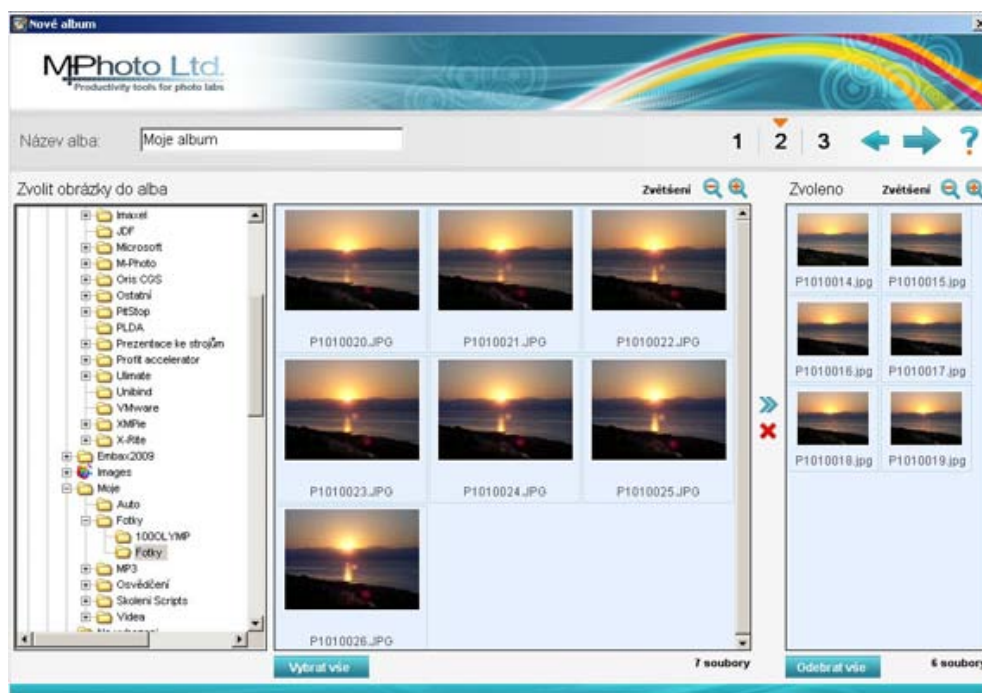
Nové album

MPhoto Ltd.
Productivity tools for photo labs

Název alba: Moje album

1 2 3 ?

Zvolit obrázky do alba

Zvětšení

Imaxel
JDF
Microsoft
M-Photo
Oris CGS
Ostatní
PitStop
PLDA
Prezentace ke strojům
Profit accelerator
Ulimate
Unibind
VMware
XMPie
X-Rite
Embax2009
Images
Moje
Auto
Fotky
100OLYMP
Fotky
MP3
Osvědčení
Skoleni Scripts
Videa
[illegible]

P1010020.JPG
P1010021.JPG
P1010022.JPG
P1010023.JPG
P1010024.JPG
P1010025.JPG
P1010026.JPG

Vybrat vše

7 soubory

Zvoleno

Zvětšení

P1010014.jpg
P1010015.jpg
P1010016.jpg
P1010017.jpg
P1010018.jpg
P1010019.jpg

Odebrat vše

6 soubory